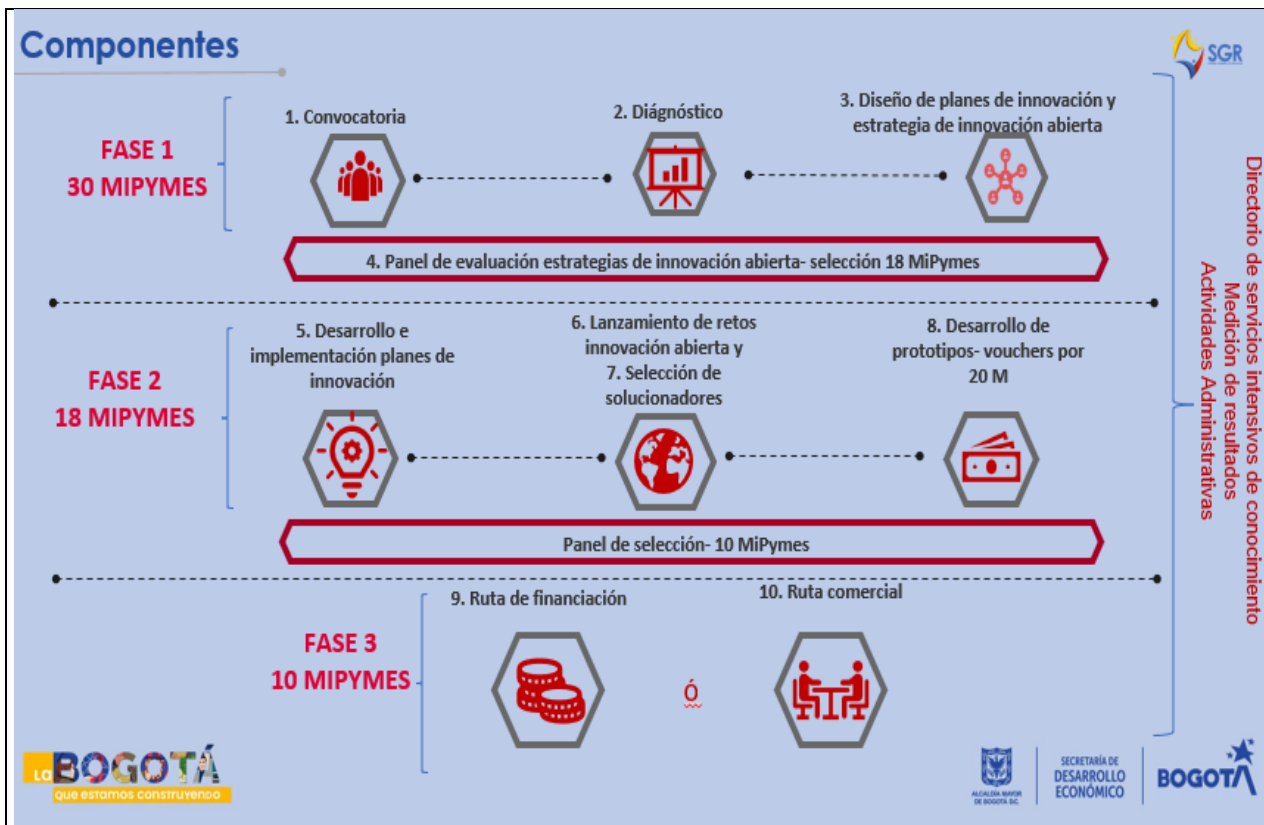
Componentes

SGR

FASE 1
30 MIPYMES

1. Convocatoria

2. Diágnóstico

3. Diseño de planes de innovación y estrategia de innovación abierta

4. Panel de evaluación estrategias de innovación abierta- selección 18 MiPymes

FASE 2
18 MIPYMES

5. Desarrollo e implementación planes de innovación

6. Lanzamiento de retos innovación abierta y
7. Selección de solucionadores

8. Desarrollo de prototipos- vouchers por 20 M

Panel de selección- 10 MiPymes

FASE 3
10 MIPYMES

9. Ruta de financiación

ó

10. Ruta comercial

Directorio de servicios intensivos de conocimiento
Medición de resultados
Actividades Administrativas

La BOGOTÁ que estamos construyendo

ALCALDÍA MAYOR DE BOGOTÁ D.C.

SECRETARÍA DE DESARROLLO ECONÓMICO

BOGOTÁ